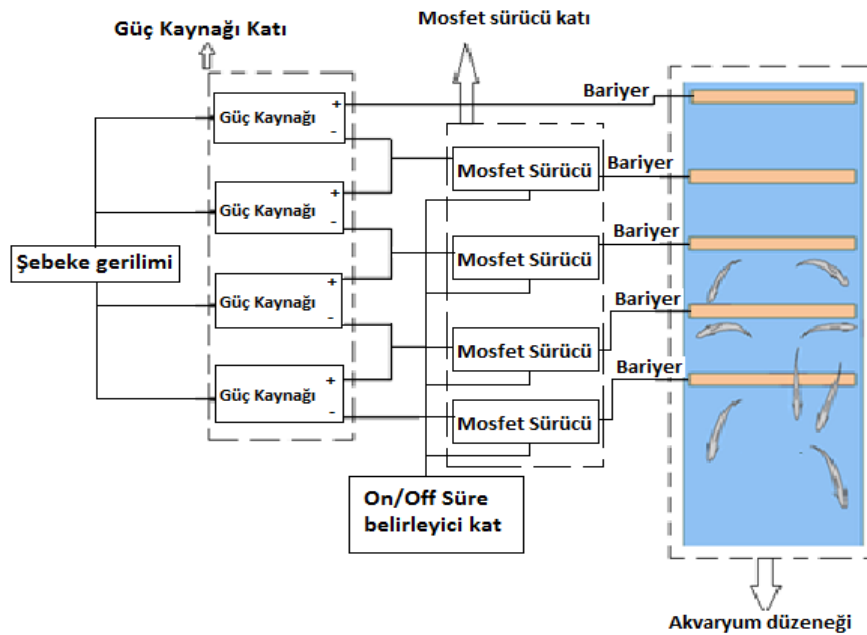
Güç Kaynağı Katı

Mosfet sürücü katı

Güç Kaynağı + -

Güç Kaynağı + -

Güç Kaynağı + -

Güç Kaynağı + -

Şebeke gerilimi

Mosfet Sürücü

Mosfet Sürücü

Mosfet Sürücü

Mosfet Sürücü

Bariyer

Bariyer

Bariyer

Bariyer

Bariyer

On/Off Süre belirleyici kat

Akvaryum düzeneği